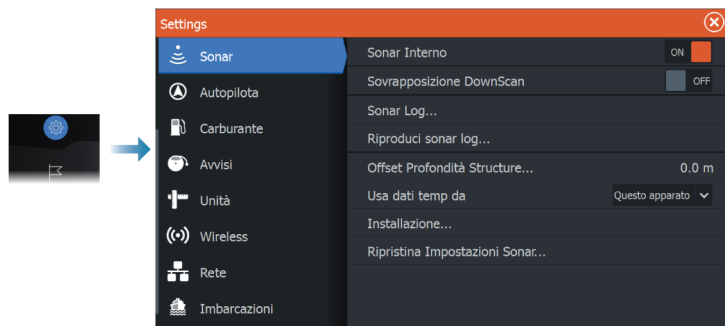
Settings

Sonar
Autopilota
Carburante
Avvisi
Unità
Wireless
Rete
Imbarcazioni

Sonar Interno ON
Sovrapposizione DownScan OFF
Sonar Log...
Riproduci sonar log...
Offset Profondità Structure... 0.0 m
Usa dati temp da Questo apparato
Installazione...
Ripristina Impostazioni Sonar...